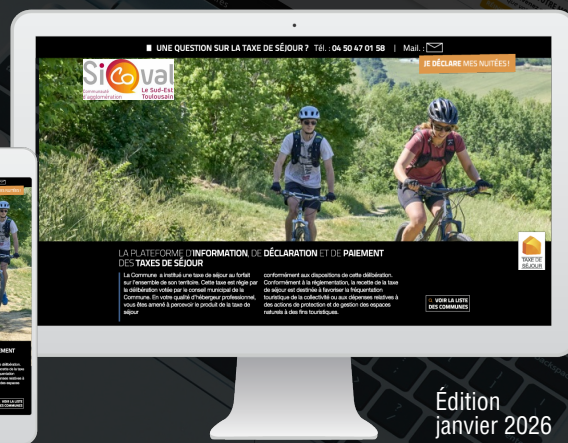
UNE QUESTION SUR LA TAXE DE SÉJOUR ? Tél. : 04 50 47 01 58 | Mail. :

Sicoval
Communauté d'agglomération
Le Sud-Est Toulousain

JE DÉCLARE MES NUITÉES !

LA PLATEFORME D'INFORMATION, DE DÉCLARATION ET DE PAIEMENT DES TAXES DE SÉJOUR

La Commune a institué une taxe de séjour au forfait sur l'ensemble de son territoire. Cette taxe est régie par la délibération votée par le conseil municipal de la Commune. En votre qualité d'hébergeur professionnel, vous êtes amené à percevoir le produit de la taxe de séjour

conformément aux dispositions de cette délibération. Conformément à la réglementation, la recette de la taxe de séjour est destinée à favoriser la fréquentation touristique de la collectivité ou aux dépenses relatives à des actions de protection et de gestion des espaces naturels à des fins touristiques.

VOIR LA LISTE DES COMMUNES

TAXE DE SÉJOUR

Édition
janvier 2026